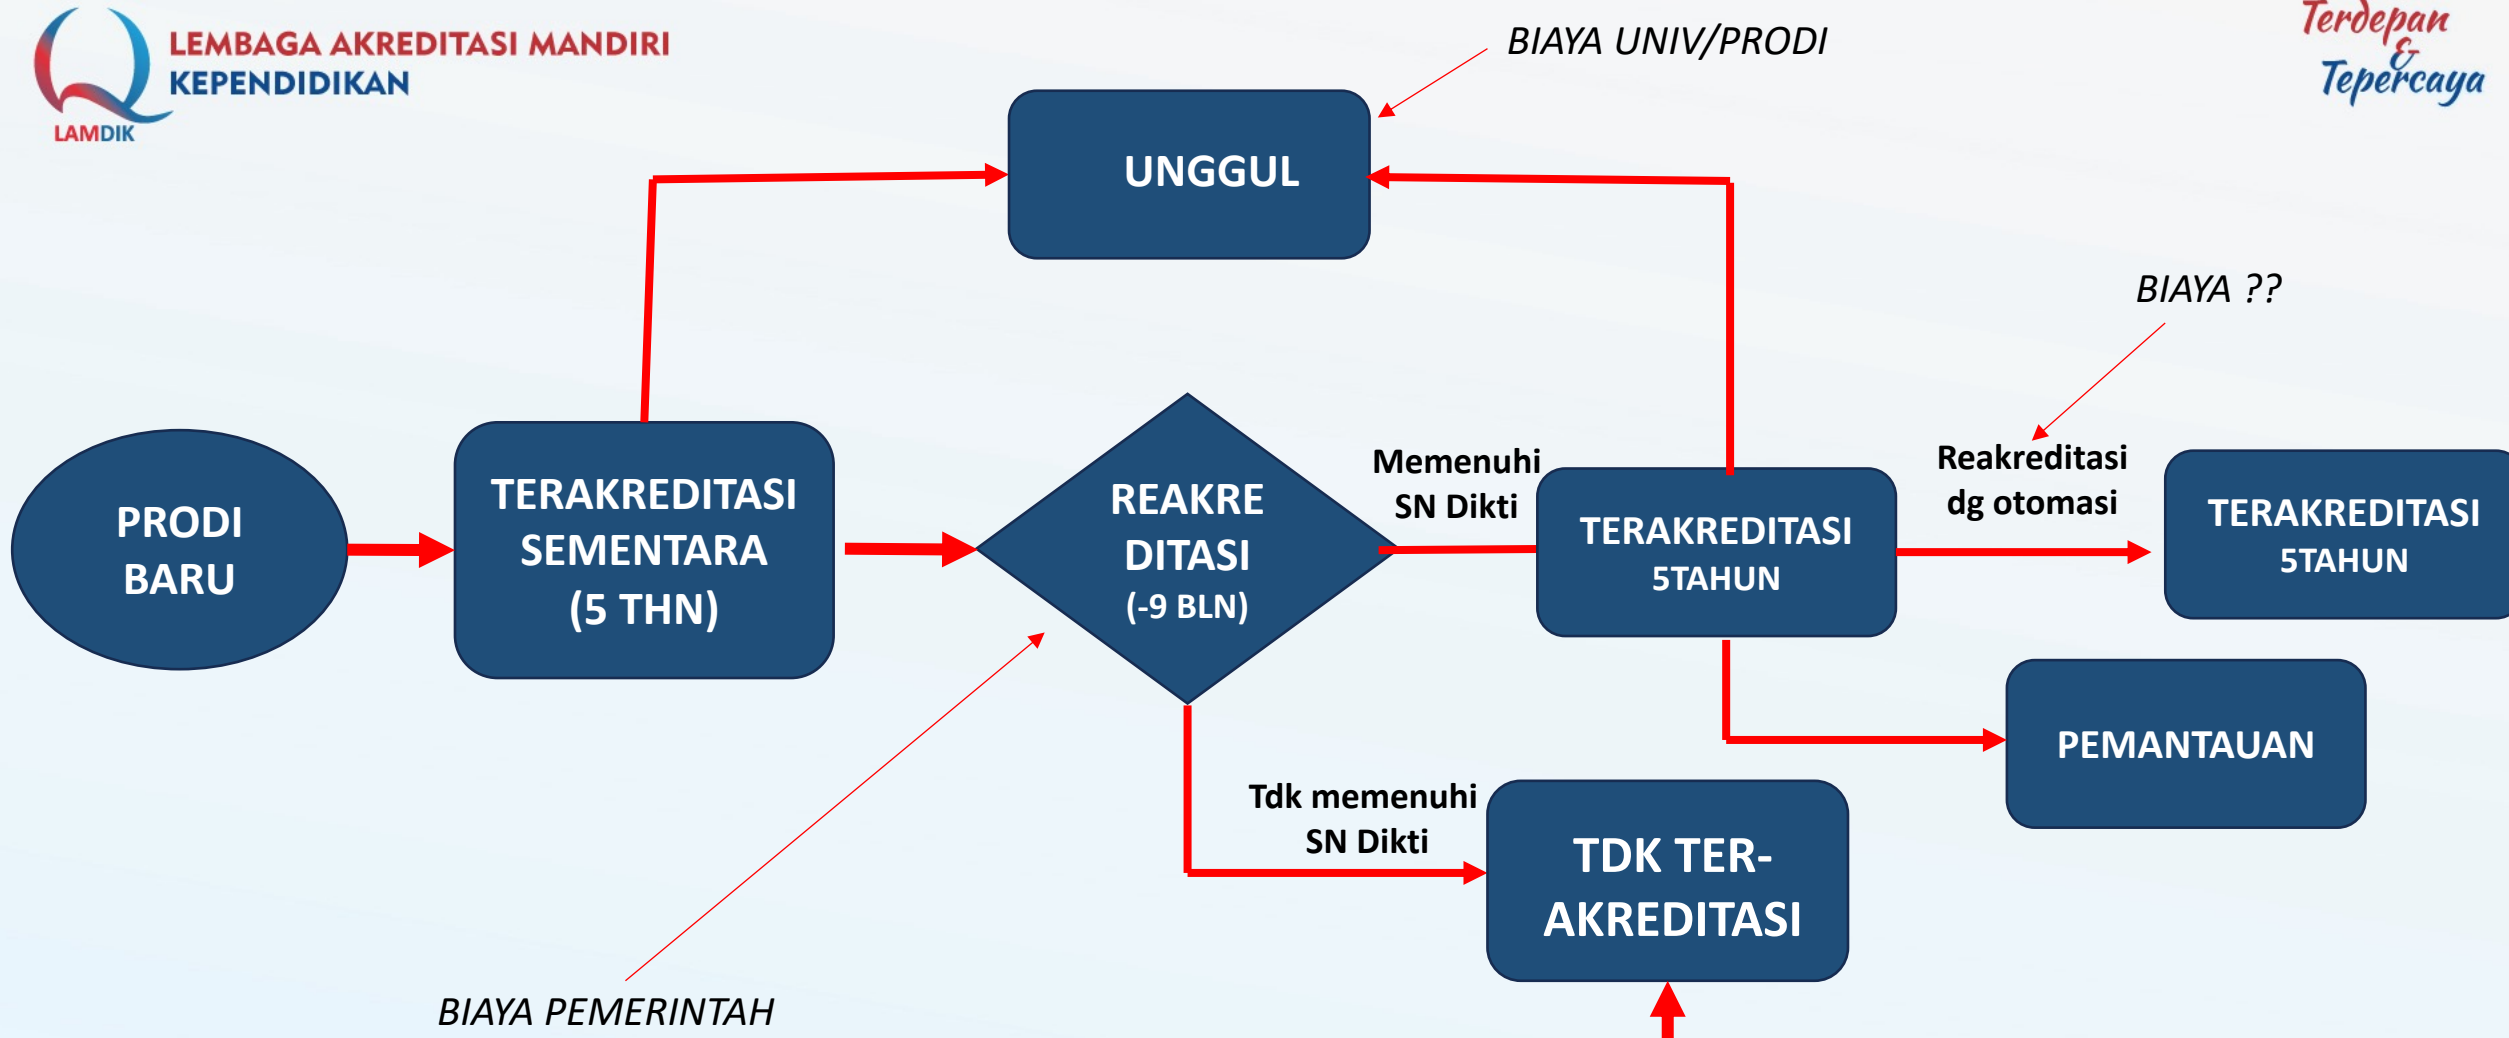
LAMDIK LEMBAGA AKREDITASI MANDIRI KEPENDIDIKAN

Terdepan & Tepercaya

BIAYA UNIV/PRODI

UNGGUL

BIAYA ??

PRODI BARU

TERAKREDITASI SEMENTARA (5 THN)

REAKREDITASI (-9 BLN)

Memenuhi SN Dikti

TERAKREDITASI 5TAHUN

Reakreditasi dg otomasi

TERAKREDITASI 5TAHUN

PEMANTAUAN

Tdk memenuhi SN Dikti

TDK TER-AKREDITASI

BIAYA PEMERINTAH